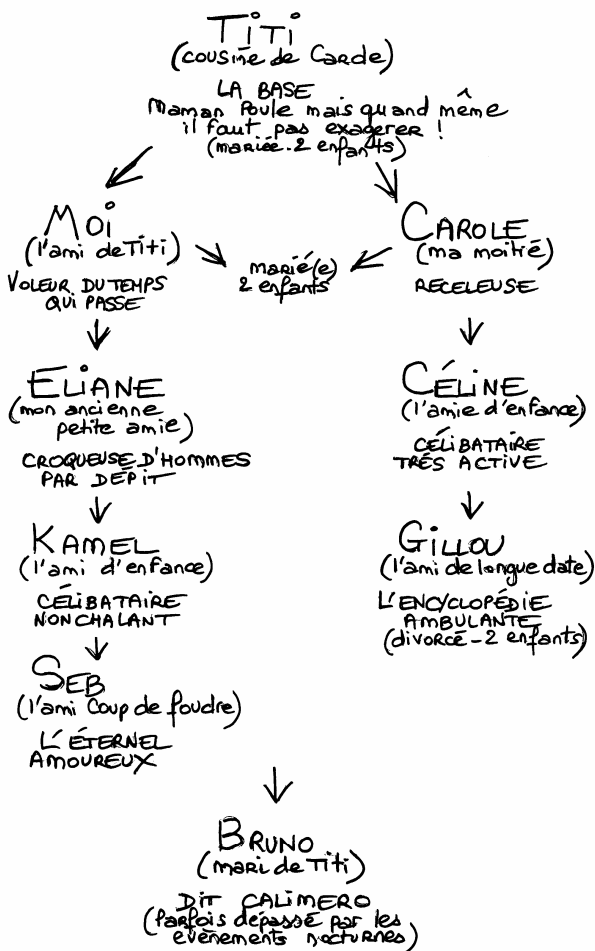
TITI
(cousine de Carole)
LA BASE
Maman Poule mais quand même il faut pas exagerer !
(mariée. 2 enfants)

MOI
(l'ami de Titi)
VOLEUR DU TEMPS QUI PASSE

marié(e)
2 enfants

CAROLE
(ma moitié)
RECELEUSE

ELIANE
(mon ancienne petite amie)
CROQUEUSE D'HOMMES PAR DEPIT

CÉLINE
(l'amie d'enfance)
CÉLIBATAIRE TRÉS ACTIVE

KAMEL
(l'ami d'enfance)
CÉLIBATAIRE NONCHALANT

GILLOU
(l'ami de longue date)
L'ENCYCLOPÉDIE AMBULANTE
(divorcé - 2 enfants)

SEB
(l'ami Coup de foudre)
L'ÉTERNEL AMOUREUX

BRUNO
(mari de Titi)
DIT CALIMERO
(Parfois dépassé par les evènements nocturnes)